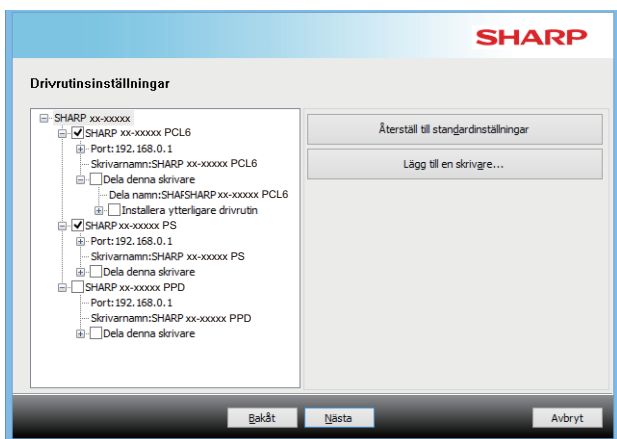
SHARP

Drivrutinsinställningar

SHARP xx-xxxxx
SHARP xx-xxxxx PCL6
Port:192.168.0.1
Skrivarnamn:SHARP xx-xxxxx PCL6
Dela denna skrivare
Dela namn:SHAFSHARP xx-xxxxx PCL6
Installera ytterligare drivrutin
SHARP xx-xxxxx PS
Port:192.168.0.1
Skrivarnamn:SHARP xx-xxxxx PS
Dela denna skrivare
SHARP xx-xxxxx PPD
Port:192.168.0.1
Skrivarnamn:SHARP xx-xxxxx PPD
Dela denna skrivare

Återställ till standardinställningar

Lägg till en skrivare...

Bakåt Nästa Avbryt